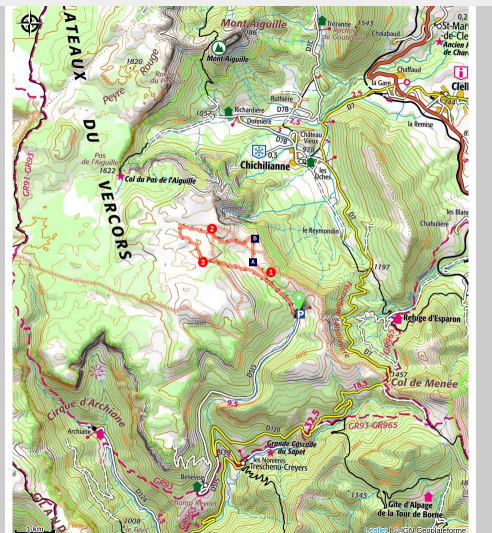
ATEAUX DU VERCORS
Mont Aiguille
Mont Aiguille
Trézanne
1545
Chalabaud
St-Martin-de-Cle
Ancien F
de Char
Clell
la Gare
Chaffaud
1820
Peyre Rouge
Richardière
Ruthière
Donnière
2.5
2.5
la Remise
1852
Château Vieux
920
Chichilianne
Les Oches
0.3
Pas de l'Aiguille
1623
Col du Pas de l'Aiguille
GR91-GR95
2
B
A
1
3
le Reymondon
Les Blan
Chabulière
1197
P
Refuge d'Esparon
1457
Col de Menée
GR93-GR965
Cirque d'Archiane
Archiane
D120
Grande Cascade du Sapet
les Nonières
Treschenu-Creyers
Bénevise
GR93
1008
1345
Gîte d'Alpage de la Tour de Borne
1 km
Leaflet | © IGN-Géoplateforme